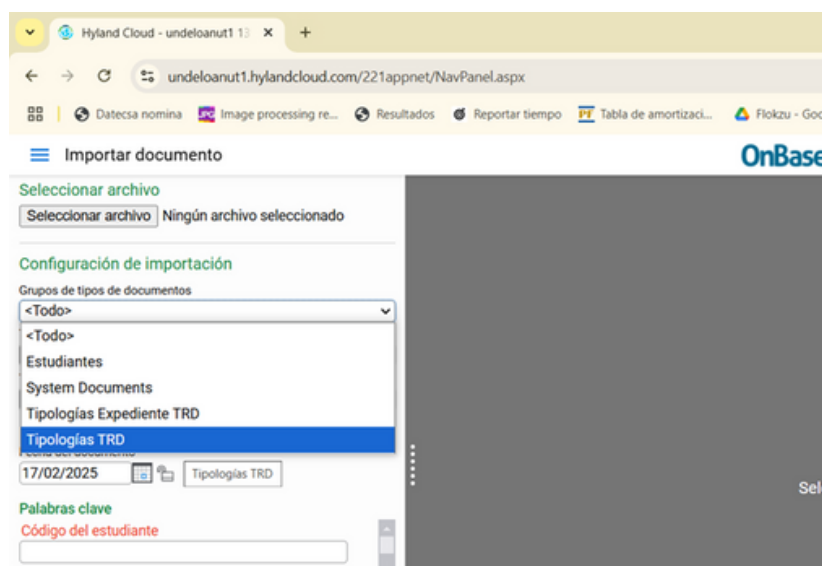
Hyland Cloud - undeloanut1 1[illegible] ×
+
undeloanut1.hylandcloud.com/221appnet/NavPanel.aspx
Datecsa nomina | Image processing re... | Resultados | Reportar tiempo | Tabla de amortizaci... | Flokzu - Go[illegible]

Importar documento
OnBase

Seleccionar archivo
Seleccionar archivo Ningún archivo seleccionado

Configuración de importación
Grupos de tipos de documentos
<Todo>
<Todo>
Estudiantes
System Documents
Tipologías Expediente TRD
Tipologías TRD
Fecha del documento
17/02/2025
Tipologías TRD

Palabras clave
Código del estudiante

Sel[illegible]